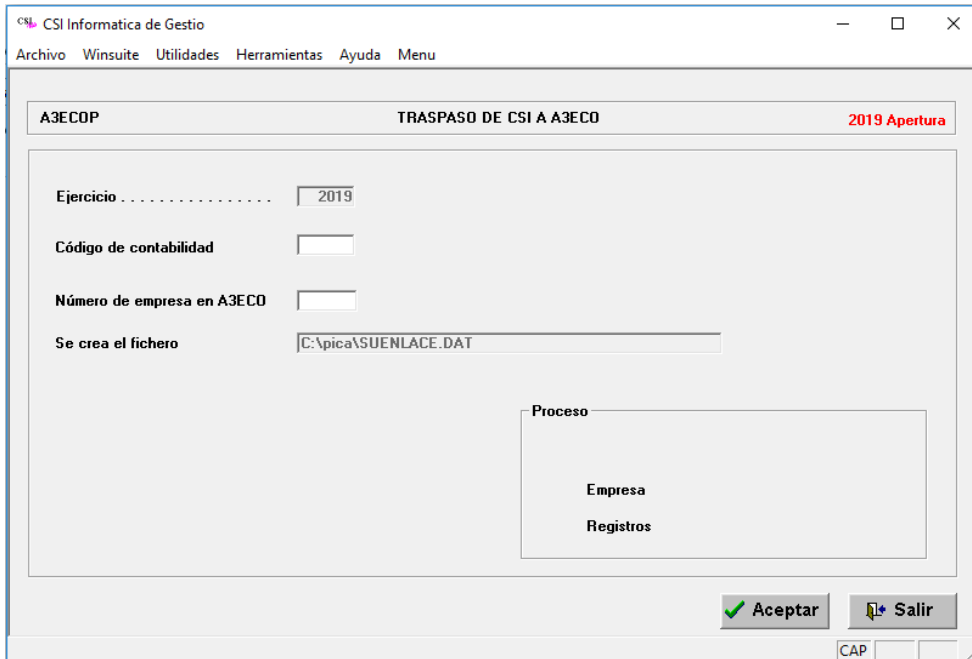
CSI Informatica de Gestio

Archivo Winsuite Utilidades Herramientas Ayuda Menu

A3ECOP TRASPASO DE CSI A A3ECO 2019 Apertura

Ejercicio . . . . . . . . . . . . . . . . 2019

Código de contabilidad

Número de empresa en A3ECO

Se crea el fichero C:\pica\SUENLACE.DAT

Proceso

Empresa

Registros

Aceptar

Salir

CAP